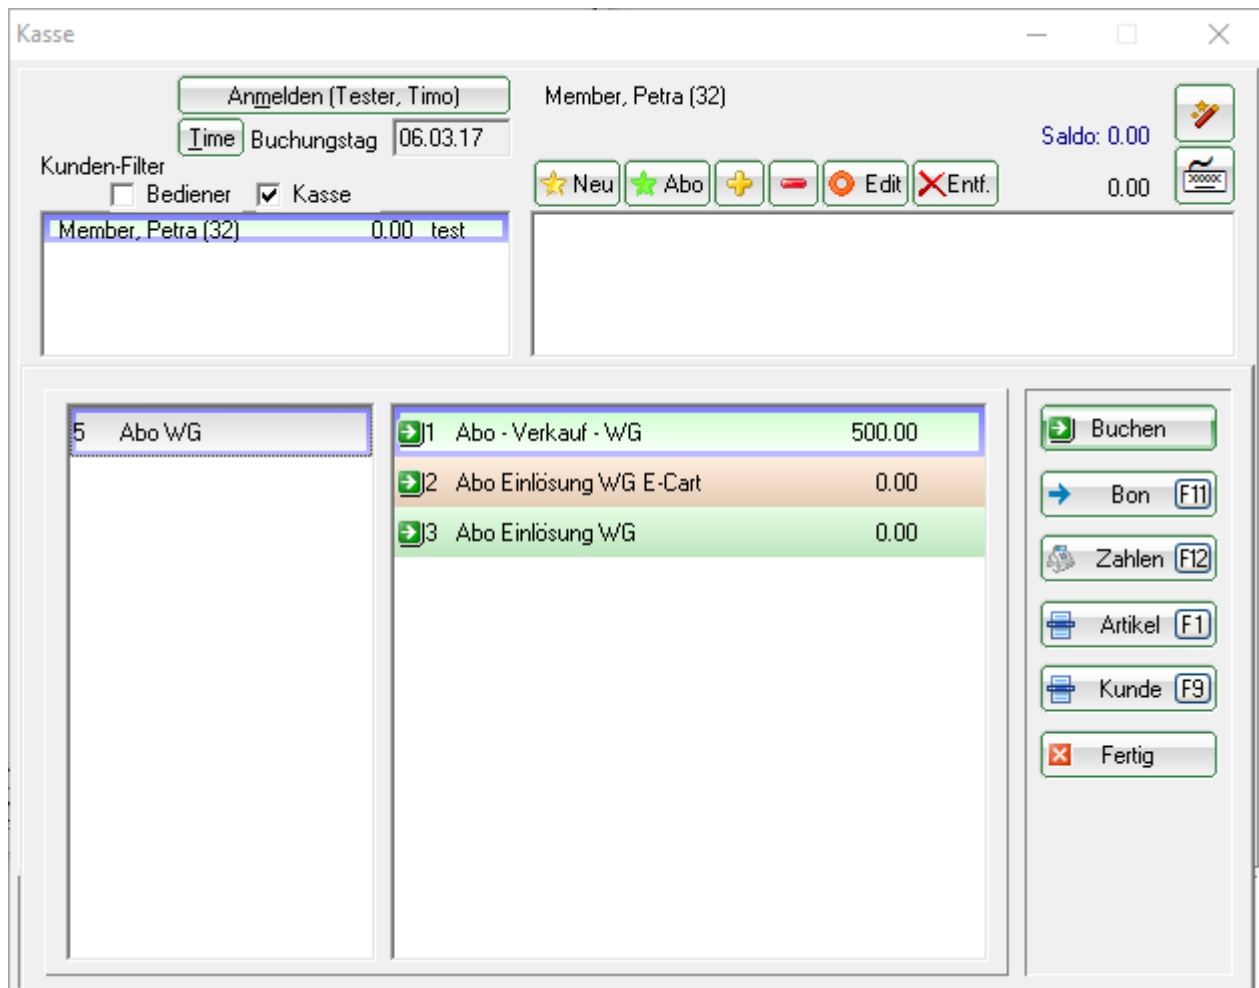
Kasse

Anmelden (Tester, Timo)
Time Buchungstag 06.03.17
Kunden-Filter
Bediener Kasse

Member, Petra (32) 0.00 test

Member, Petra (32)
Saldo: 0.00
Neu Abo Edit Entf.
0.00

5 Abo WG

1 Abo - Verkauf - WG 500.00
2 Abo Einlösung WG E-Cart 0.00
3 Abo Einlösung WG 0.00

Buchen
Bon F11
Zahlen F12
Artikel F1
Kunde F9
Fertig